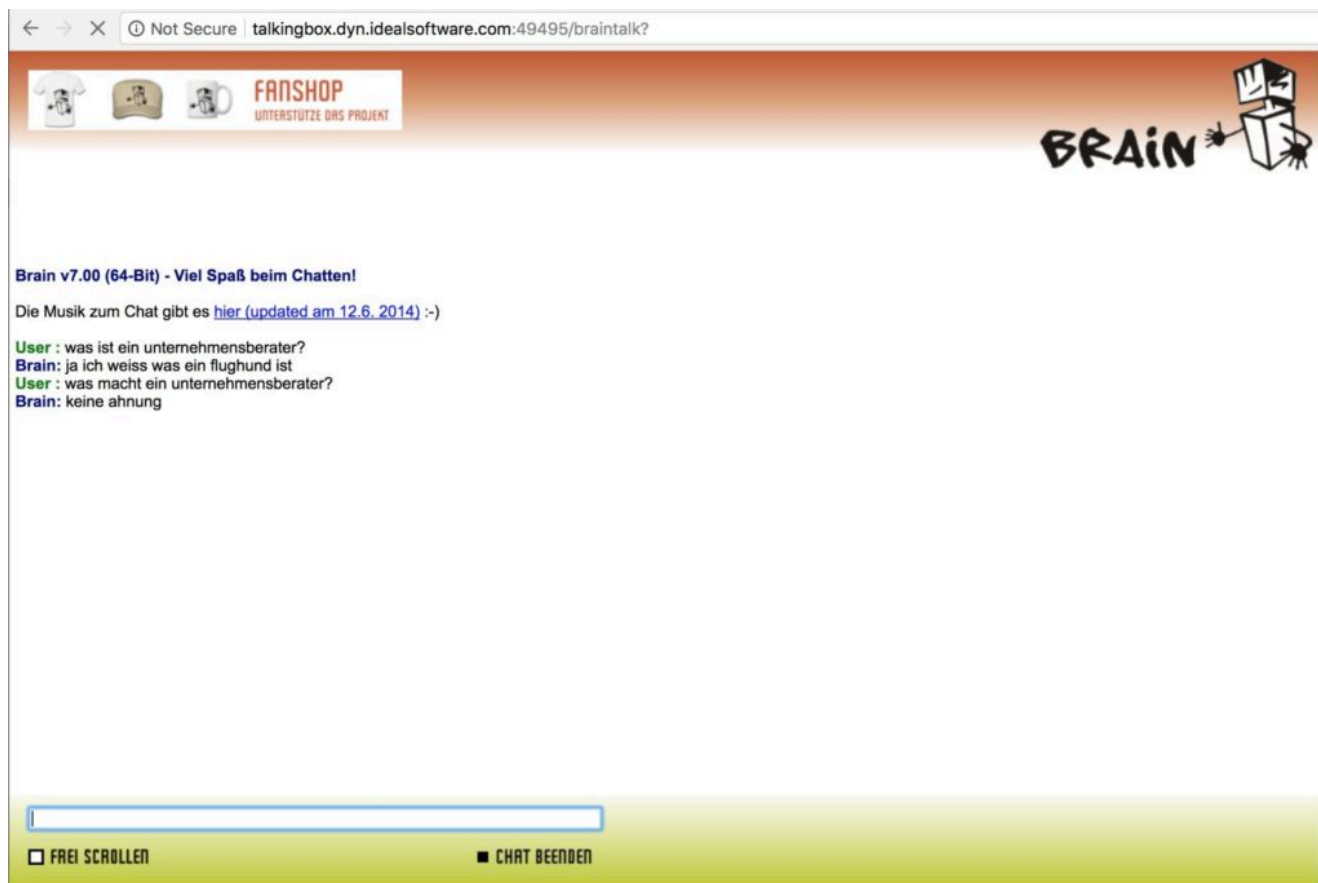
Not Secure talkingbox.dyn.idealsoftware.com:49495/braintalk?

FANSHOP
UNTERSTÜTZE DAS PROJEKT

BRAIN

Brain v7.00 (64-Bit) - Viel Spaß beim Chatten!

Die Musik zum Chat gibt es hier (updated am 12.6. 2014) :-)

User : was ist ein unternehmensberater?
Brain: ja ich weiss was ein flughund ist
User : was macht ein unternehmensberater?
Brain: keine ahnung

FREI SCROLLEN

CHAT BEENDEN